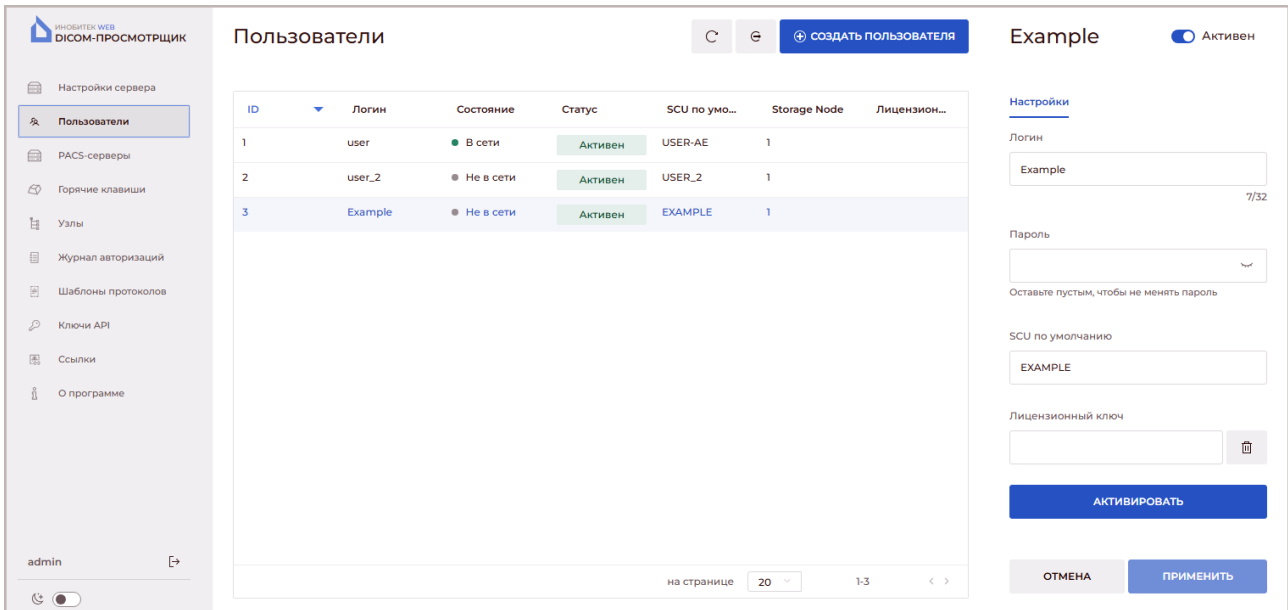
ИНОБИТЕК WEB
DICOM-ПРОСМОТРЩИК

Настройки сервера
Пользователи
PACS-серверы
Горячие клавиши
Узлы
Журнал авторизаций
Шаблоны протоколов
Ключи API
Ссылки
О программе

admin

Пользователи

СОЗДАТЬ ПОЛЬЗОВАТЕЛЯ

| ID | Логин | Состояние | Статус | SCU по умо... | Storage Node | Лицензион... |
|---|---|---|---|---|---|---|
| 1 | user | В сети | Активен | USER-AE | 1 | |
| 2 | user_2 | Не в сети | Активен | USER_2 | 1 | |
| 3 | Example | Не в сети | Активен | EXAMPLE | 1 | |

на странице 20 1-3

Example
Активен

Настройки

Логин
Example
7/32

Пароль

Оставьте пустым, чтобы не менять пароль

SCU по умолчанию
EXAMPLE

Лицензионный ключ

АКТИВИРОВАТЬ

ОТМЕНА
ПРИМЕНИТЬ